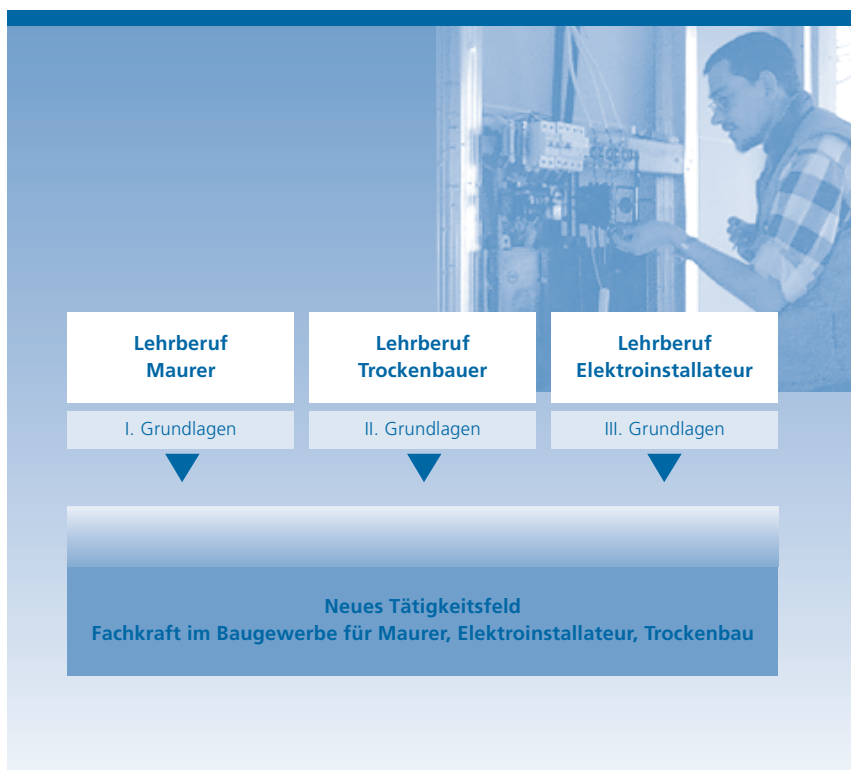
Lehrberuf
Maurer

Lehrberuf
Trockenbauer

Lehrberuf
Elektroinstallateur

I. Grundlagen

II. Grundlagen

III. Grundlagen

Neues Tätigkeitsfeld
Fachkraft im Baugewerbe für Maurer, Elektroinstallateur, Trockenbau